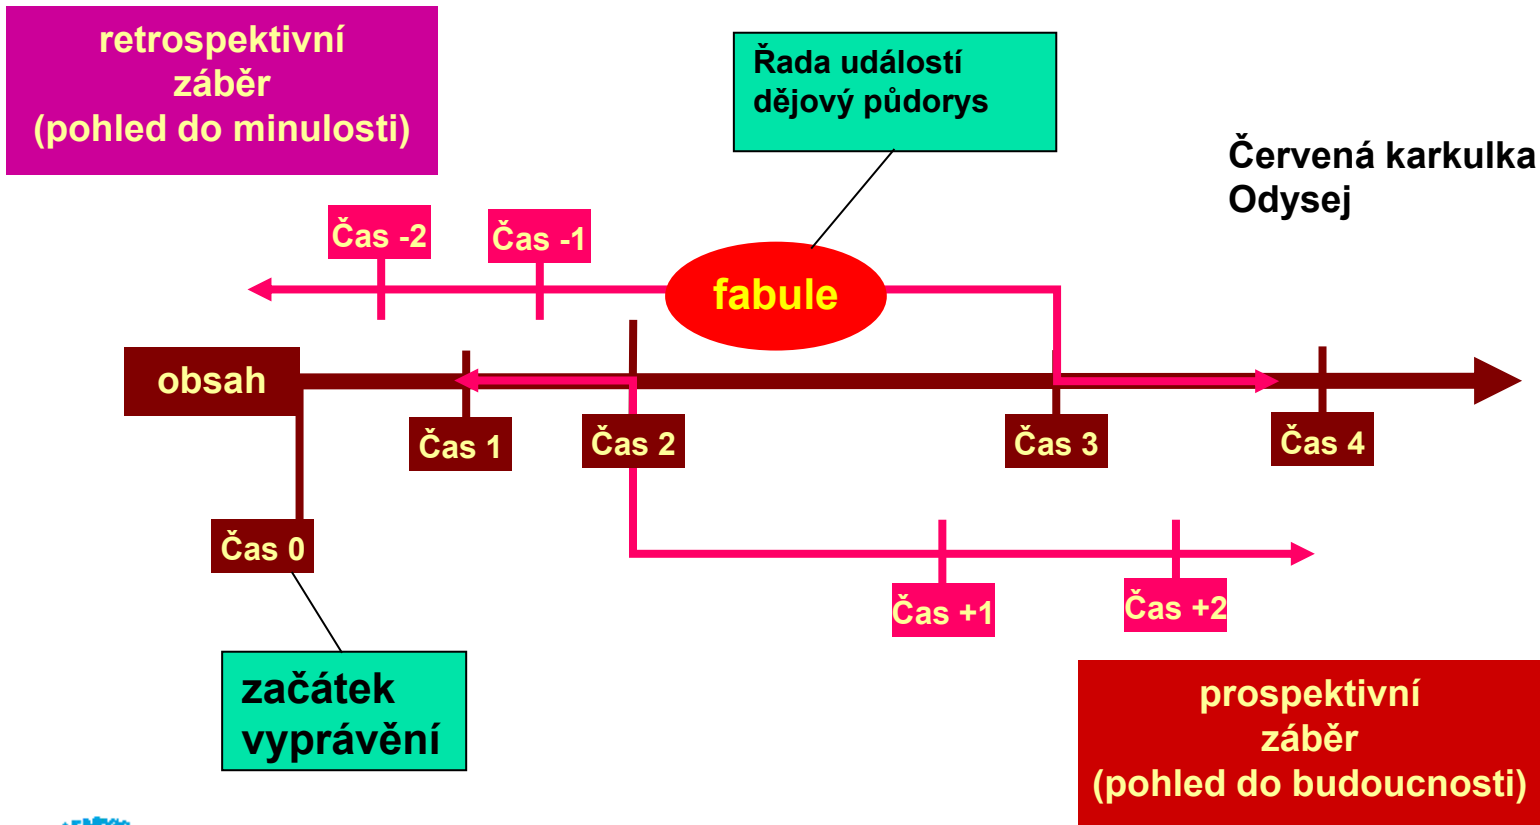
retrospektivní záběr (pohled do minulosti)

Řada událostí dějový půdorys

Červená karkulka
Odysej

Čas -2

Čas -1

fabule

obsah

Čas 1

Čas 2

Čas 3

Čas 4

Čas 0

Čas +1

Čas +2

začátek vyprávění

prospektivní záběr (pohled do budoucnosti)